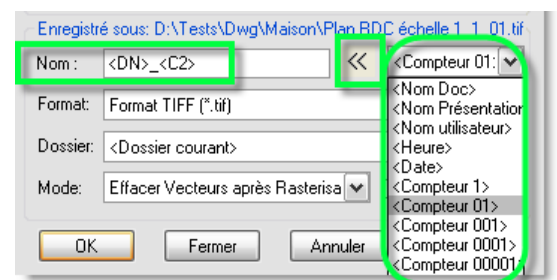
Enregistré sous: D:\Tests\Dwg\Maison\Plan RDC échelle 1_1_01.tif

Nom : <DN>_<C2>

«

<Compteur 01:

<Nom Doc>
<Nom Présentation
<Nom utilisateur>
<Heure>
<Date>
<Compteur 1>
<Compteur 01>
<Compteur 001>
<Compteur 0001>
<Compteur 00001

Format: Format TIFF (*.tif)

Dossier: <Dossier courant>

Mode: Effacer Vecteurs après Rasterisa

OK

Fermer

Annuler